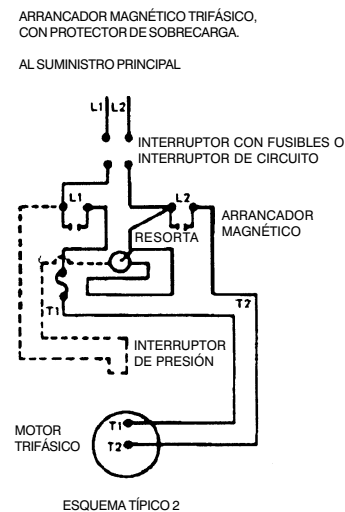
ARRANCADOR MAGNÉTICO TRIFÁSICO, CON PROTECTOR DE SOBRECARGA.

AL SUMINISTRO PRINCIPAL

L1 L2

INTERRUPTOR CON FUSIBLES O INTERRUPTOR DE CIRCUITO

L1

L2

ARRANCADOR MAGNÉTICO

RESORTA

T1

T2

INTERRUPTOR DE PRESIÓN

MOTOR TRIFÁSICO

T1

T2

ESQUEMA TÍPICO 2